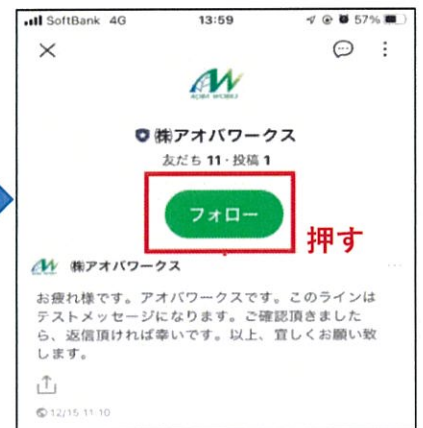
SoftBank 4G 13:59 57%

×

AOBA WORKS

㈱アオバワークス

友だち 11 · 投稿 1

フォロー

押す

㈱アオバワークス

お疲れ様です。アオバワークスです。このラインはテストメッセージになります。ご確認頂きましたら、返信頂ければ幸いです。以上、宜しくお願い致します。

12/15 11:10